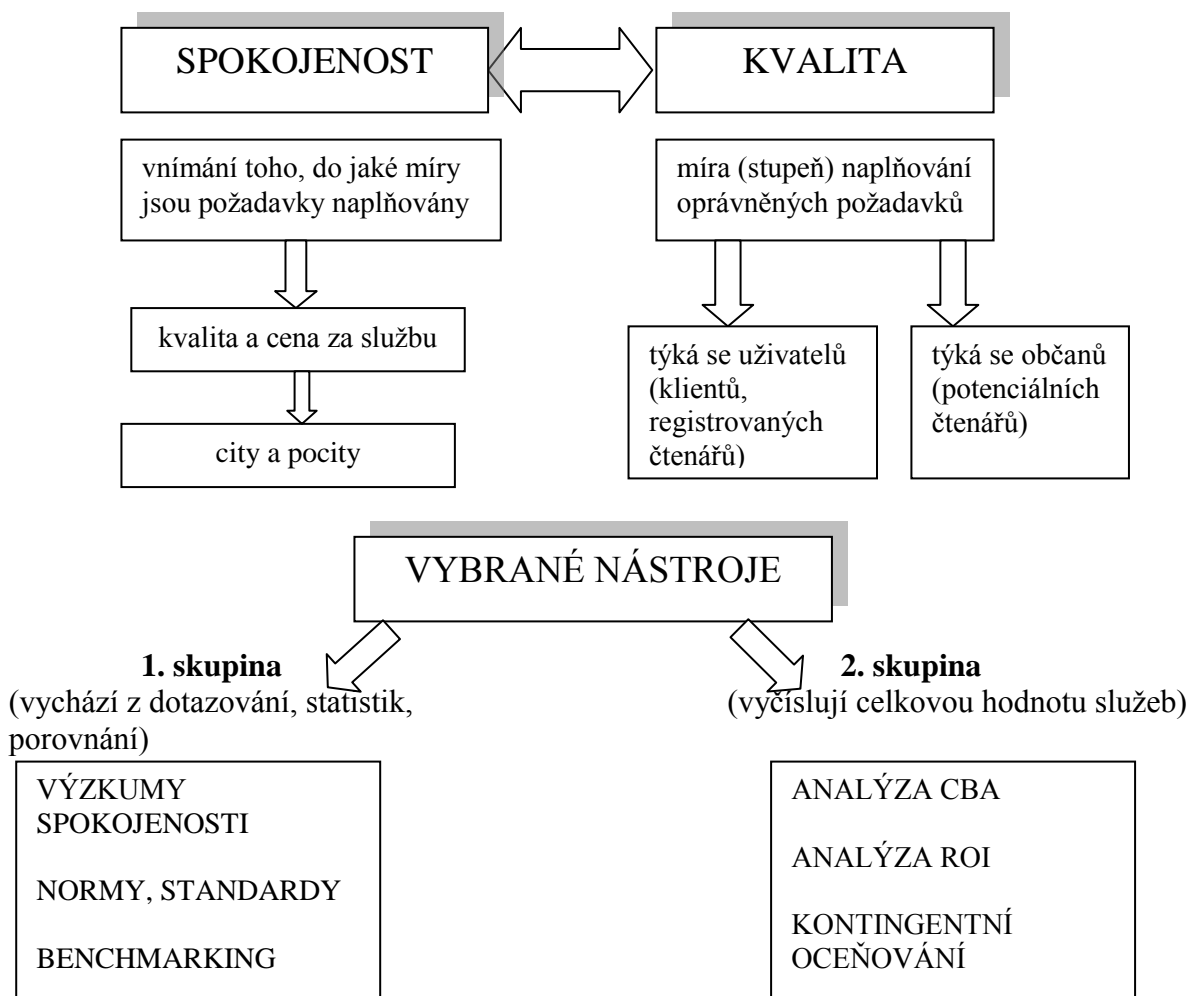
SPOKOJENOST

KVALITA

vnímání toho, do jaké míry jsou požadavky naplňovány

kvalita a cena za službu

city a pocity

míra (stupeň) naplňování oprávněných požadavků

týká se uživatelů (klientů, registrovaných čtenářů)

týká se občanů (potenciálních čtenářů)

VYBRANÉ NÁSTROJE

**1. skupina**
(vychází z dotazování, statistik, porovnání)

VÝZKUMY SPOKOJENOSTI

NORMY, STANDARDY

BENCHMARKING

**2. skupina**
(vyčíslují celkovou hodnotu služeb)

ANALÝZA CBA

ANALÝZA ROI

KONTINGENTNÍ OCEŇOVÁNÍ